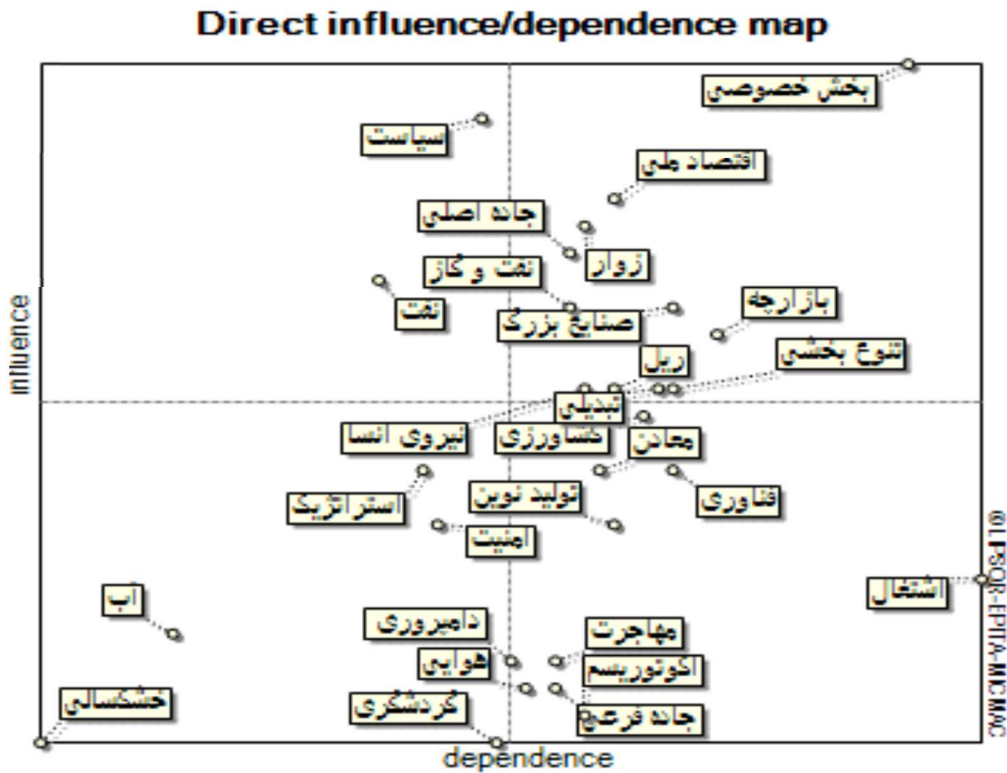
Direct influence/dependence map

influence

dependence

©LIPSOR-EPITA-MICMAC

بخش خصوصی
سیاست
اقتصاد ملی
جاده اصلی
زوار
نفت و گاز
نفت
بازارچه
صنایع بزرگ
تنوع بخشی
ریل
تبدیلی
نیروی انسا
کشاورزی
معادن
تولید نوین
فناوری
استراتژیک
امنیت
اشتغال
آب
دامپروری
مهاجرت
هوایی
اکوتوریسم
خشکسالی
گردشگری
جاده فرعی